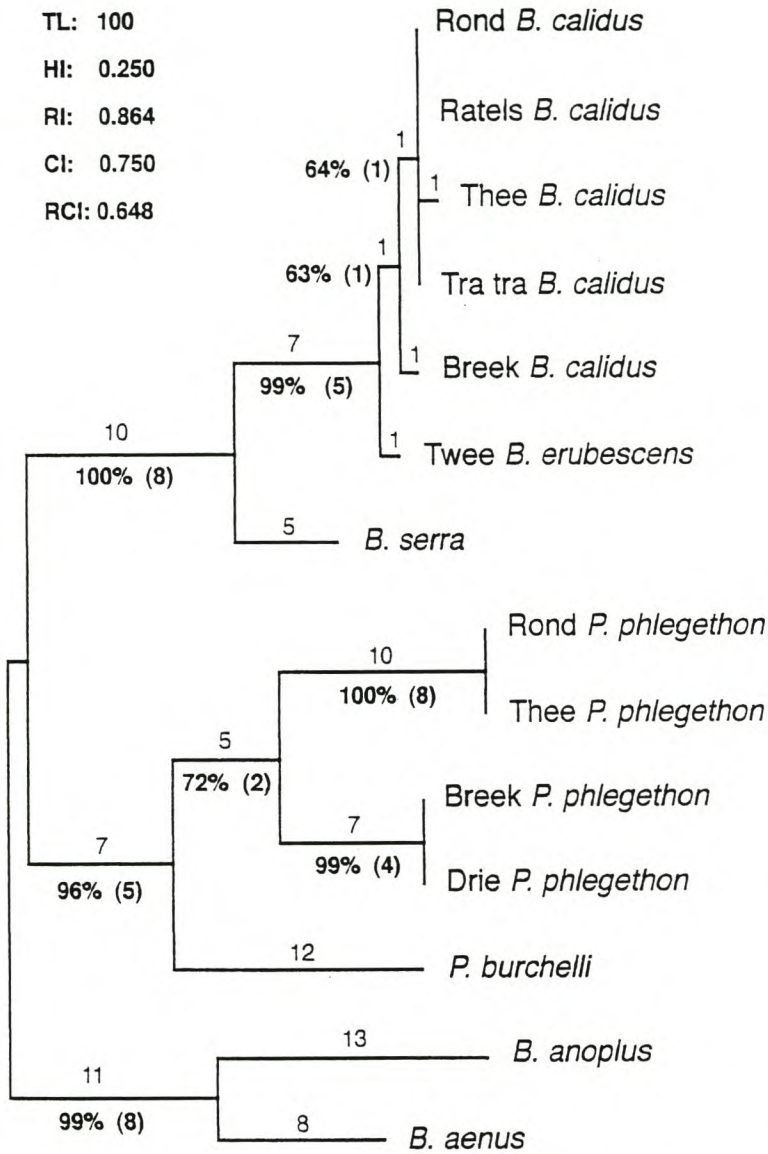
TL: 100
HI: 0.250
RI: 0.864
CI: 0.750
RCI: 0.648

Rond B. calidus
Ratels B. calidus
1
64% (1)
1
Thee B. calidus
1
63% (1)
Tra tra B. calidus
7
99% (5)
1
Breek B. calidus
10
100% (8)
1
Twee B. erubescens
5
B. serra

Rond P. phlegethon
10
100% (8)
Thee P. phlegethon
5
72% (2)
Breek P. phlegethon
7
99% (4)
Drie P. phlegethon
7
96% (5)
12
P. burchelli
13
B. anoplus
11
99% (8)
8
B. aenus